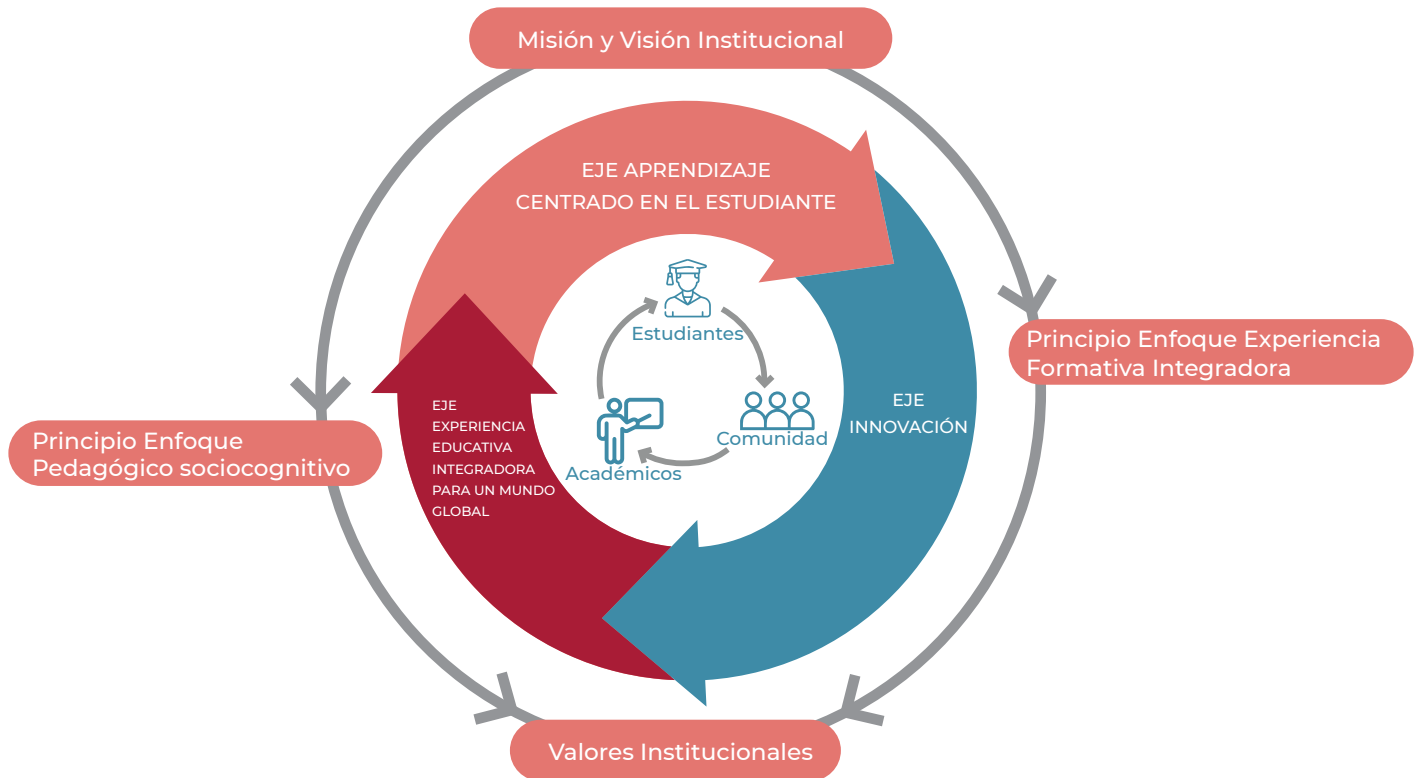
Misión y Visión Institucional

EJE APRENDIZAJE CENTRADO EN EL ESTUDIANTE

Principio Enfoque Experiencia Formativa Integradora

Estudiantes

Comunidad

Académicos

EJE INNOVACIÓN

EJE EXPERIENCIA EDUCATIVA INTEGRADORA PARA UN MUNDO GLOBAL

Principio Enfoque Pedagógico sociocognitivo

Valores Institucionales